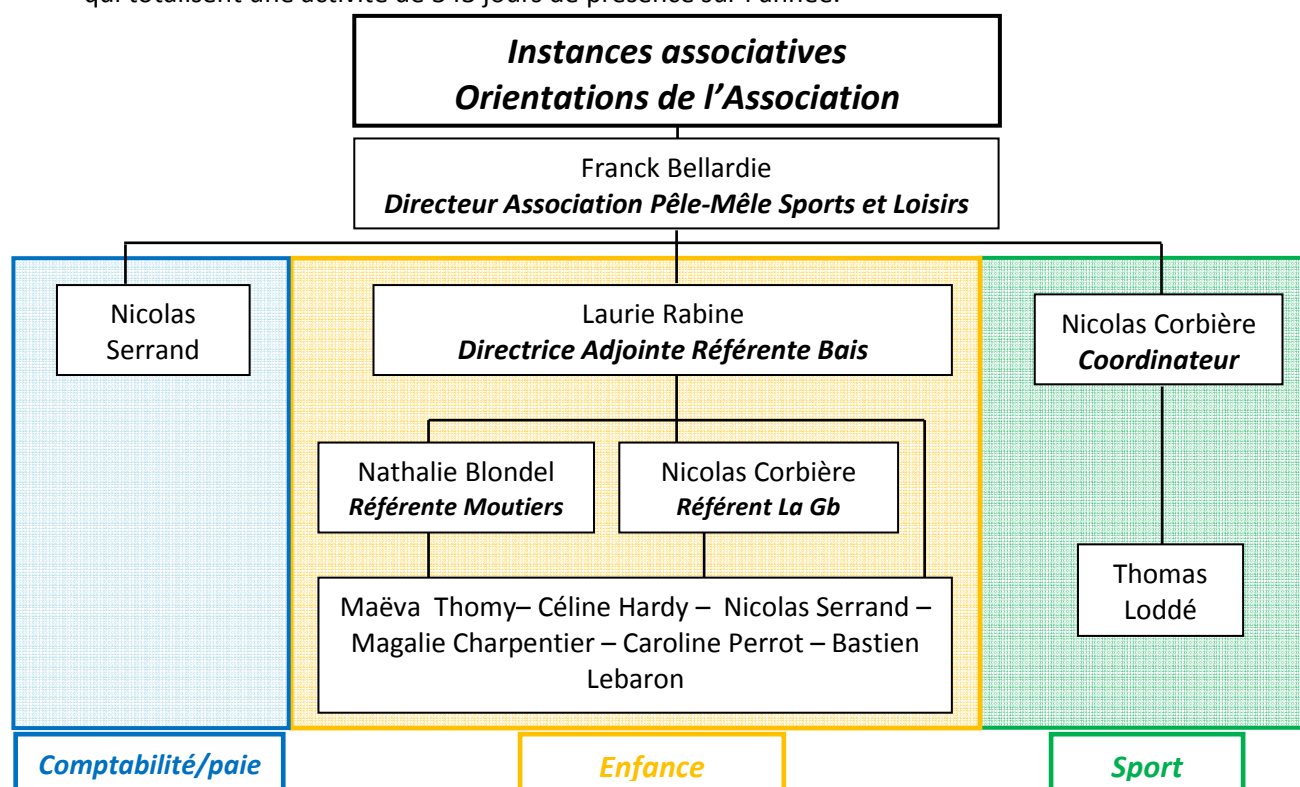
qui totalisent une activité de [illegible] jours de présence sur l'année.

Instances associatives
Orientations de l'Association

Franck Bellardie
Directeur Association Pêle-Mêle Sports et Loisirs

Nicolas Serrand

Laurie Rabine
Directrice Adjointe Référente Bais

Nathalie Blondel
Référente Moutiers

Nicolas Corbière
Référent La Gb

Maëva Thomy– Céline Hardy – Nicolas Serrand – Magalie Charpentier – Caroline Perrot – Bastien Lebaron

Nicolas Corbière
Coordinateur

Thomas Loddé

Comptabilité/paie

Enfance

Sport